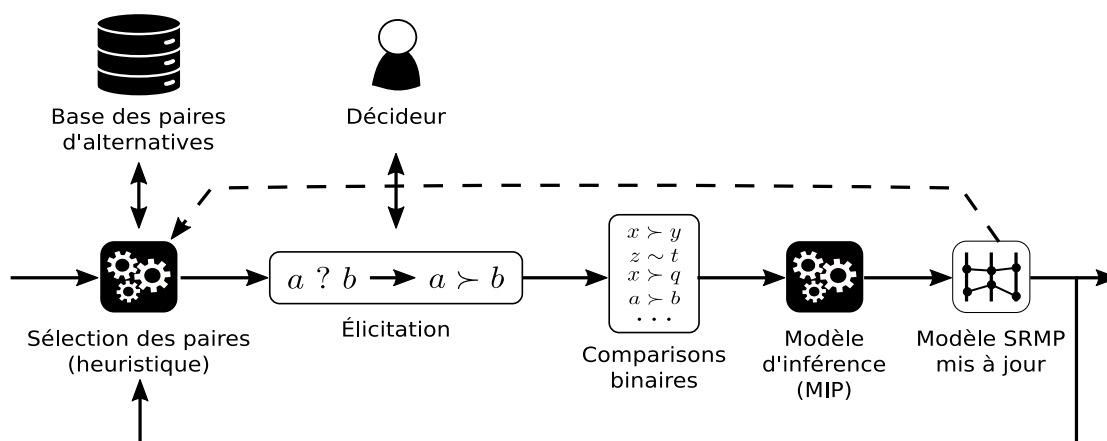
Base des paires d'alternatives

Décideur

$a\ ?\ b \rightarrow a \succ b$

$x \succ y$
$z \sim t$
$x \succ q$
$a \succ b$
$\cdots$

Sélection des paires (heuristique)

Élicitation

Comparaisons binaires

Modèle d'inférence (MIP)

Modèle SRMP mis à jour